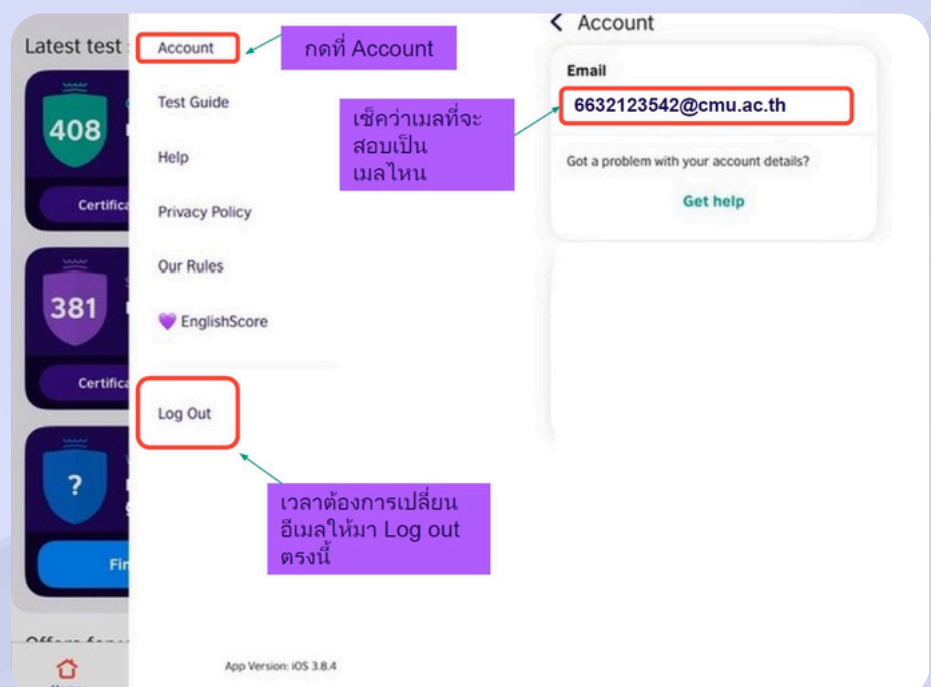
Latest test

408

Certifica

381

Certifica

?

Fi

Account

กดที่ Account

Test Guide

Help

Privacy Policy

Our Rules

💜 EnglishScore

Log Out

เวลาต้องการเปลี่ยนอีเมลให้มา Log out ตรงนี้

App Version: iOS 3.8.4

< Account

Email

6632123542@cmu.ac.th

เช็คว่าเมลที่จะสอบเป็นเมลไหน

Got a problem with your account details?

Get help